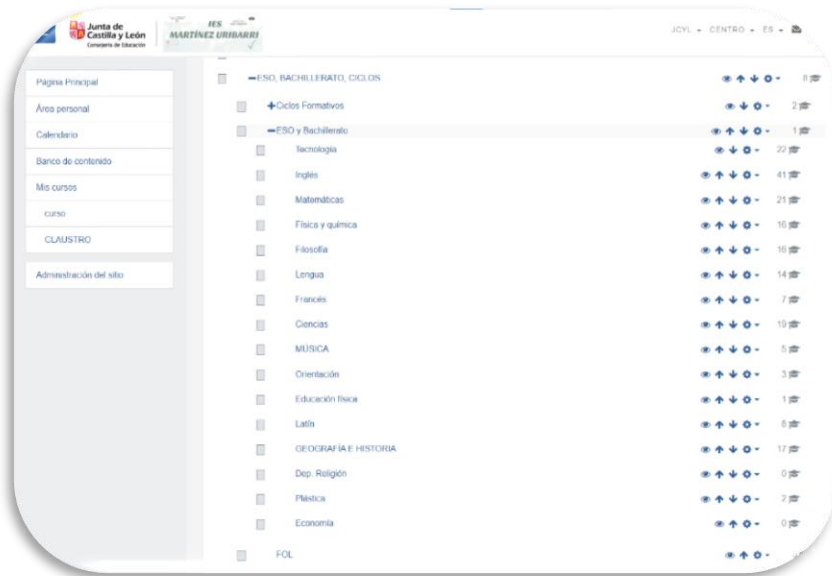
Junta de Castilla y León
Consejería de Educación

IES MARTÍNEZ URIBARRI

JCYL ▾ CENTRO ▾ ES ▾

Página Principal
Área personal
Calendario
Banco de contenido
Mis cursos
curso
CLAUSTRO

Administración del sitio

−ESO, BACHILLERATO, CICLOS 8
+Ciclos Formativos 2
−ESO y Bachillerato 1
Tecnología 22
Inglés 41
Matemáticas 21
Física y química 16
Filosofía 16
Lengua 14
Francés 7
Ciencias 19
MÚSICA 5
Orientación 3
Educación física 1
Latín 8
GEOGRAFÍA E HISTORIA 17
Dep. Religión 0
Plástica 2
Economía 0
FOL